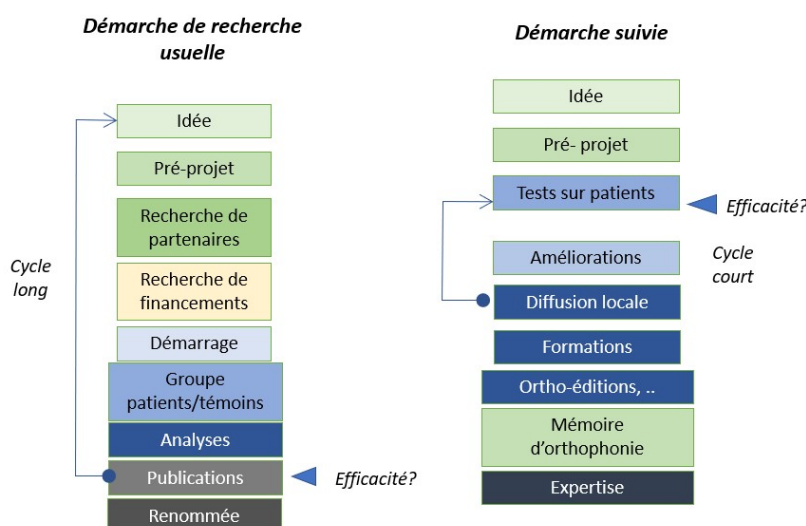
Démarche de recherche usuelle

Idée

Pré-projet

Recherche de partenaires

Recherche de financements

Démarrage

Groupe patients/témoins

Analyses

Publications

Renommée

Cycle long

Efficacité?

Démarche suivie

Idée

Pré- projet

Tests sur patients

Efficacité?

Améliorations

Cycle court

Diffusion locale

Formations

Ortho-éditions, ..

Mémoire d'orthophonie

Expertise